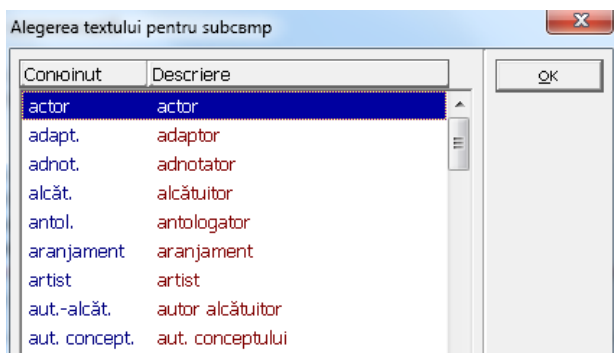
Alegerea textului pentru subcamp

| Conюinut | Descriere |
|---|---|
| actor | actor |
| adapt. | adaptor |
| adnot. | adnotator |
| alcăt. | alcătuitor |
| antol. | antologator |
| aranjament | aranjament |
| artist | artist |
| aut.-alcăt. | autor alcătuitor |
| aut. concept. | aut. conceptului |

OK